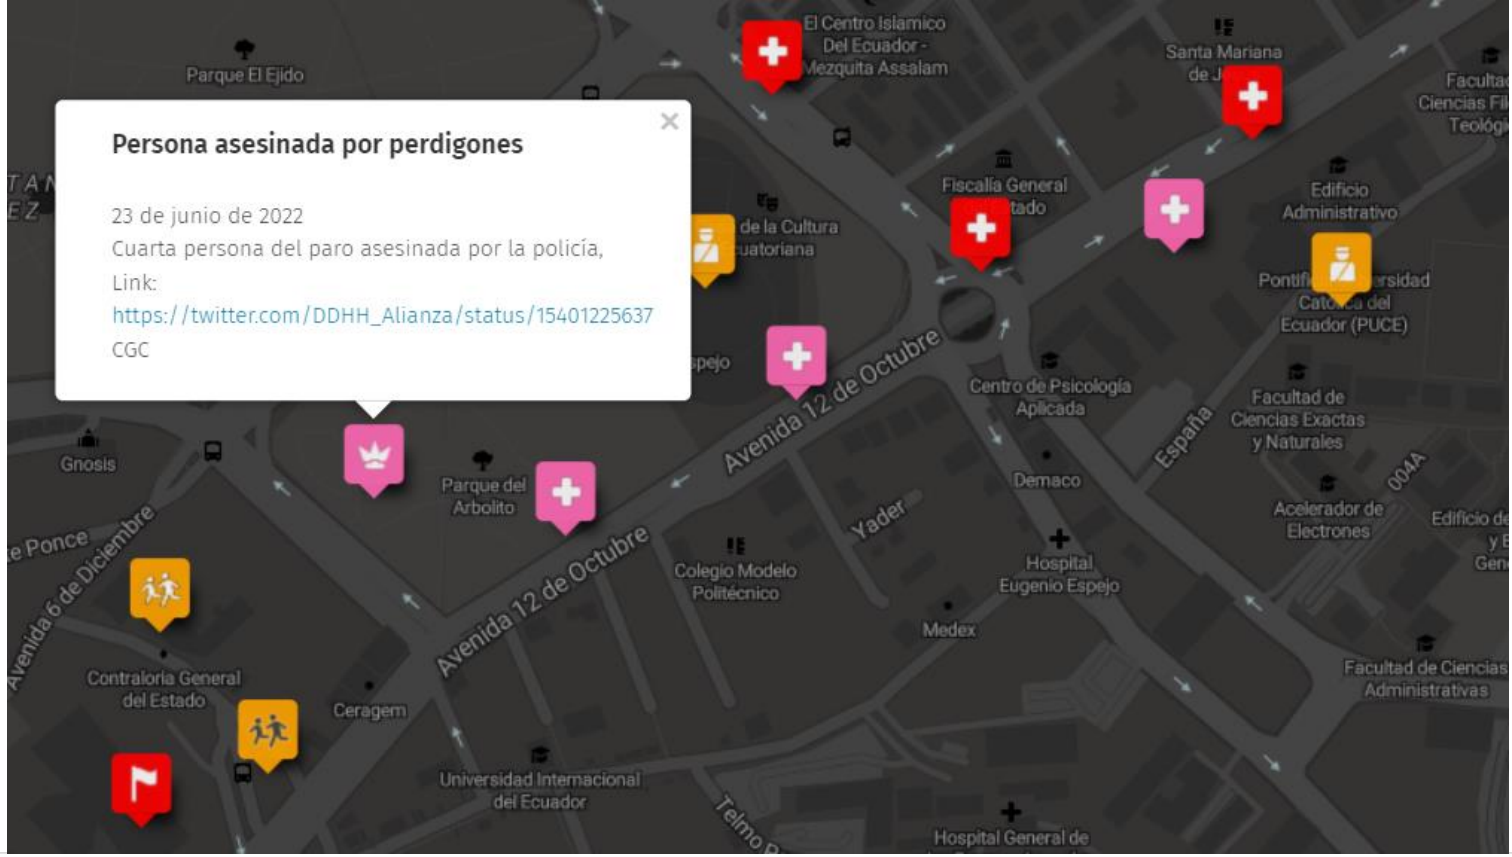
Persona asesinada por perdigones

23 de junio de 2022
Cuarta persona del paro asesinada por la policía,
Link:
https://twitter.com/DDHH_Alianza/status/15401225637
CGC

×

Parque El Ejido

El Centro Islamico Del Ecuador - Mezquita Assalam

Santa Mariana de J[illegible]

Facultad Ciencias Fil Teológ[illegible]

Fiscalía General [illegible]tado

Edificio Administrativo

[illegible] de la Cultura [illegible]uatoriana

Pontifi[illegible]ersidad Cato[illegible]a del Ecuador (PUCE)

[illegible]spejo

Avenida 12 de Octubre

Centro de Psicología Aplicada

Facultad de Ciencias Exactas y Naturales

España

Gnosis

Parque del Arbolito

Demaco

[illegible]e Ponce

Avenida 6 de Diciembre

Yader

004A

Acelerador de Electrones

Edificio de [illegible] y E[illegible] Gen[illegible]

Colegio Modelo Politécnico

Hospital Eugenio Espejo

Avenida 12 de Octubre

Medex

Contraloría General del Estado

Ceragem

Facultad de Ciencias Administrativas

Universidad Internacional del Ecuador

Telmo P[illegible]

Hospital General de